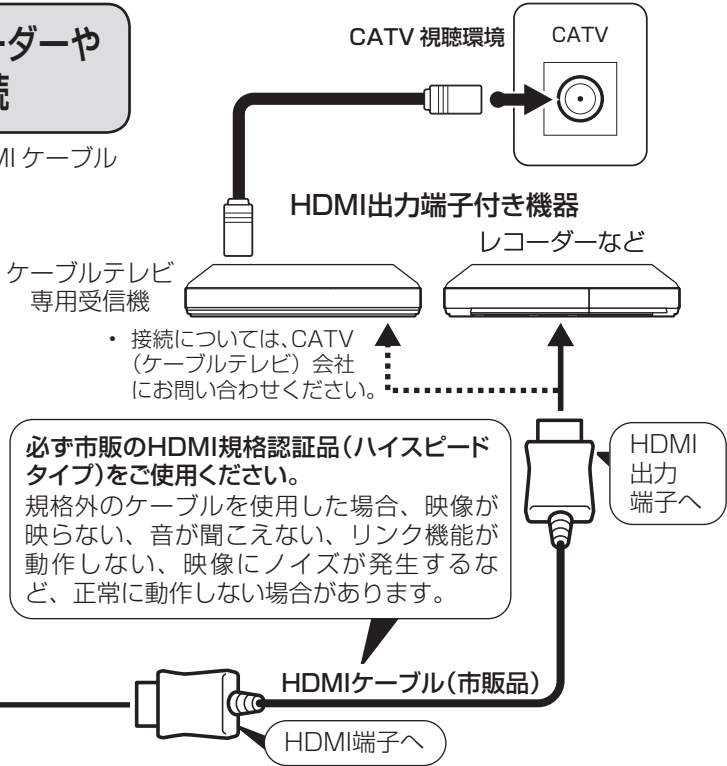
ーダーや
続

MI ケーブル

CATV 視聴環境

CATV

HDMI出力端子付き機器

レコーダーなど

ケーブルテレビ
専用受信機

・ 接続については、CATV（ケーブルテレビ）会社にお問い合わせください。

必ず市販のHDMI規格認証品（ハイスピードタイプ）をご使用ください。
規格外のケーブルを使用した場合、映像が映らない、音が聞こえない、リンク機能が動作しない、映像にノイズが発生するなど、正常に動作しない場合があります。

HDMI
出力
端子へ

HDMIケーブル（市販品）

HDMI端子へ